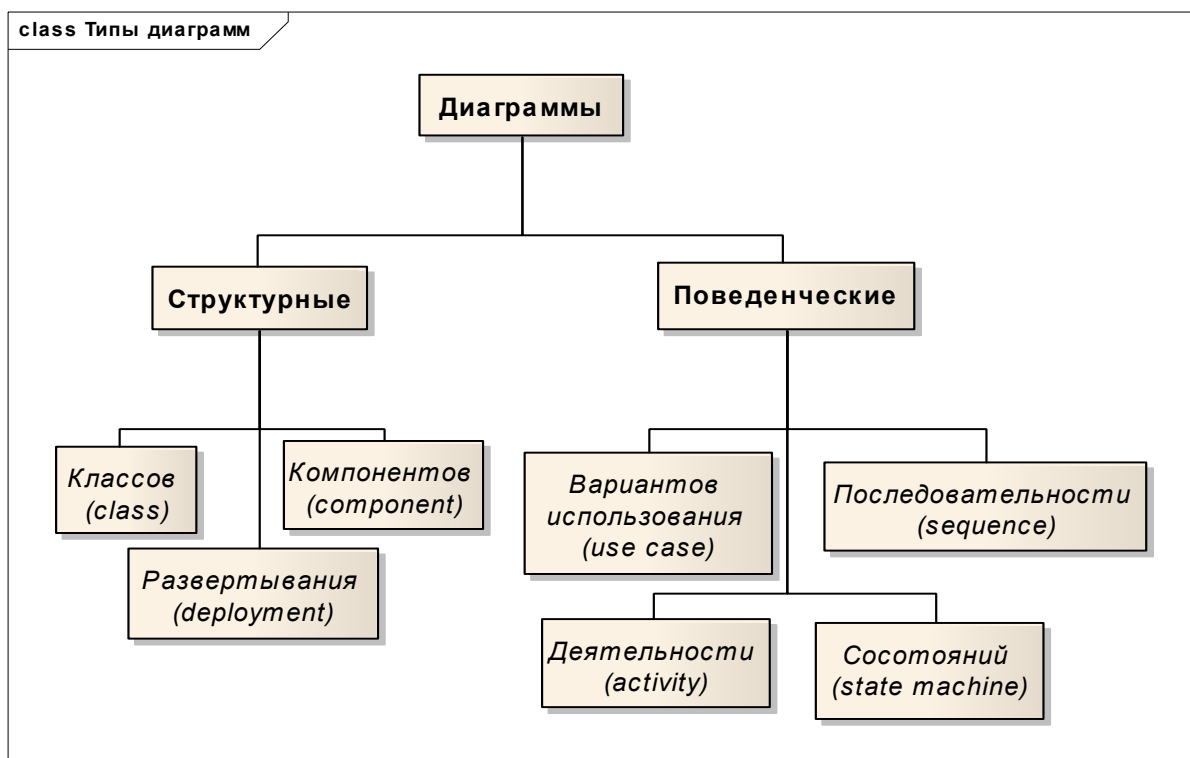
class Типы диаграмм

Диаграммы

Структурные

Поведенческие

Классов (class)

Компонентов (component)

Развертывания (deployment)

Вариантов использования (use case)

Последовательности (sequence)

Деятельности (activity)

Состояний (state machine)